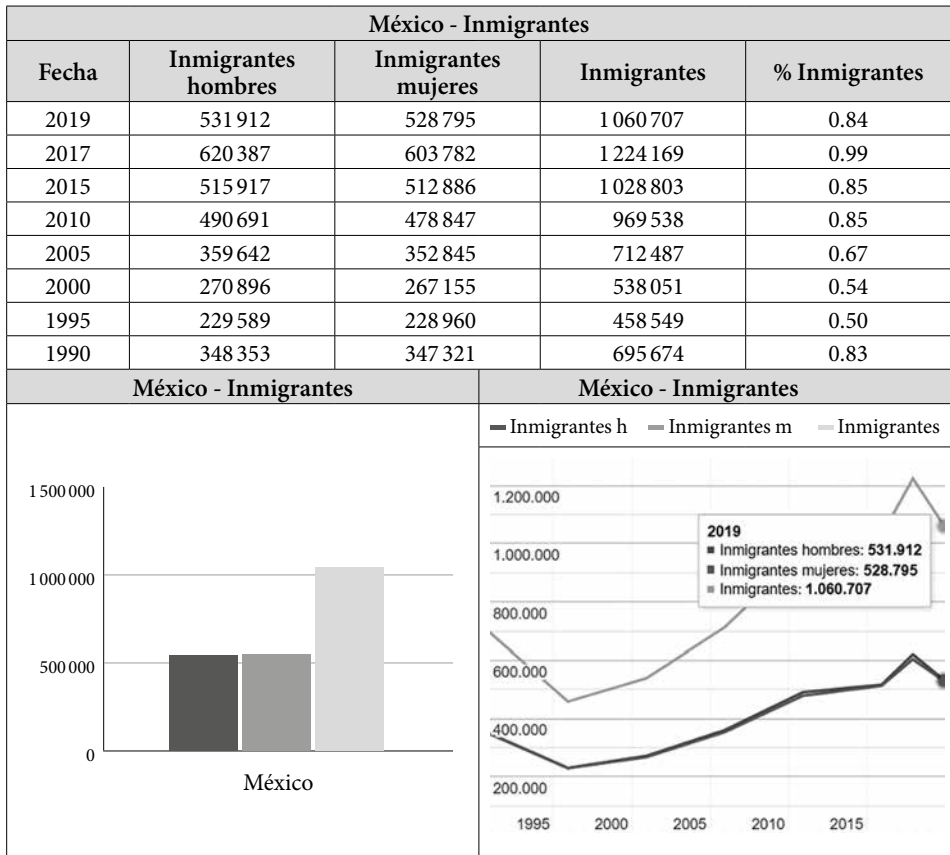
| México - Inmigrantes | | | | |
|---|---|---|---|---|
| Fecha | Inmigrantes hombres | Inmigrantes mujeres | Inmigrantes | % Inmigrantes |
| 2019 | 531 912 | 528 795 | 1 060 707 | 0.84 |
| 2017 | 620 387 | 603 782 | 1 224 169 | 0.99 |
| 2015 | 515 917 | 512 886 | 1 028 803 | 0.85 |
| 2010 | 490 691 | 478 847 | 969 538 | 0.85 |
| 2005 | 359 642 | 352 845 | 712 487 | 0.67 |
| 2000 | 270 896 | 267 155 | 538 051 | 0.54 |
| 1995 | 229 589 | 228 960 | 458 549 | 0.50 |
| 1990 | 348 353 | 347 321 | 695 674 | 0.83 |

México - Inmigrantes

1 500 000
1 000 000
500 000
0
México

México - Inmigrantes

Inmigrantes h
Inmigrantes m
Inmigrantes

1.200.000
1.000.000
800.000
600.000
400.000
200.000

2019
Inmigrantes hombres: 531.912
Inmigrantes mujeres: 528.795
Inmigrantes: 1.060.707

1995 2000 2005 2010 2015